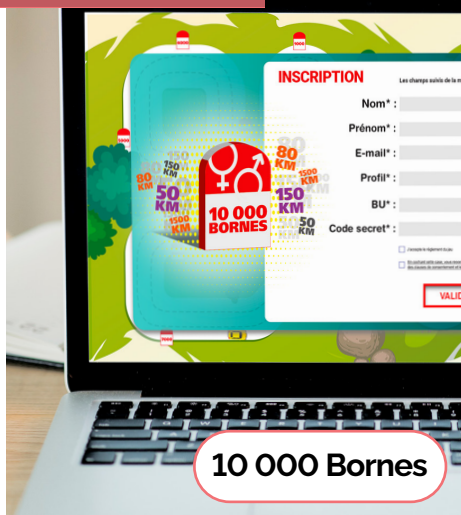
1000

1000

INSCRIPTION

Les champs suivis de la m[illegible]

Nom* :

Prénom* :

E-mail* :

Profil* :

BU* :

Code secret* :

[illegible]

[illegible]

VALID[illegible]

80 KM

150 KM

80 KM

50 KM

1500 KM

80 KM

1500 KM

150 KM

50 KM

10 000 BORNES

10 000 Bornes